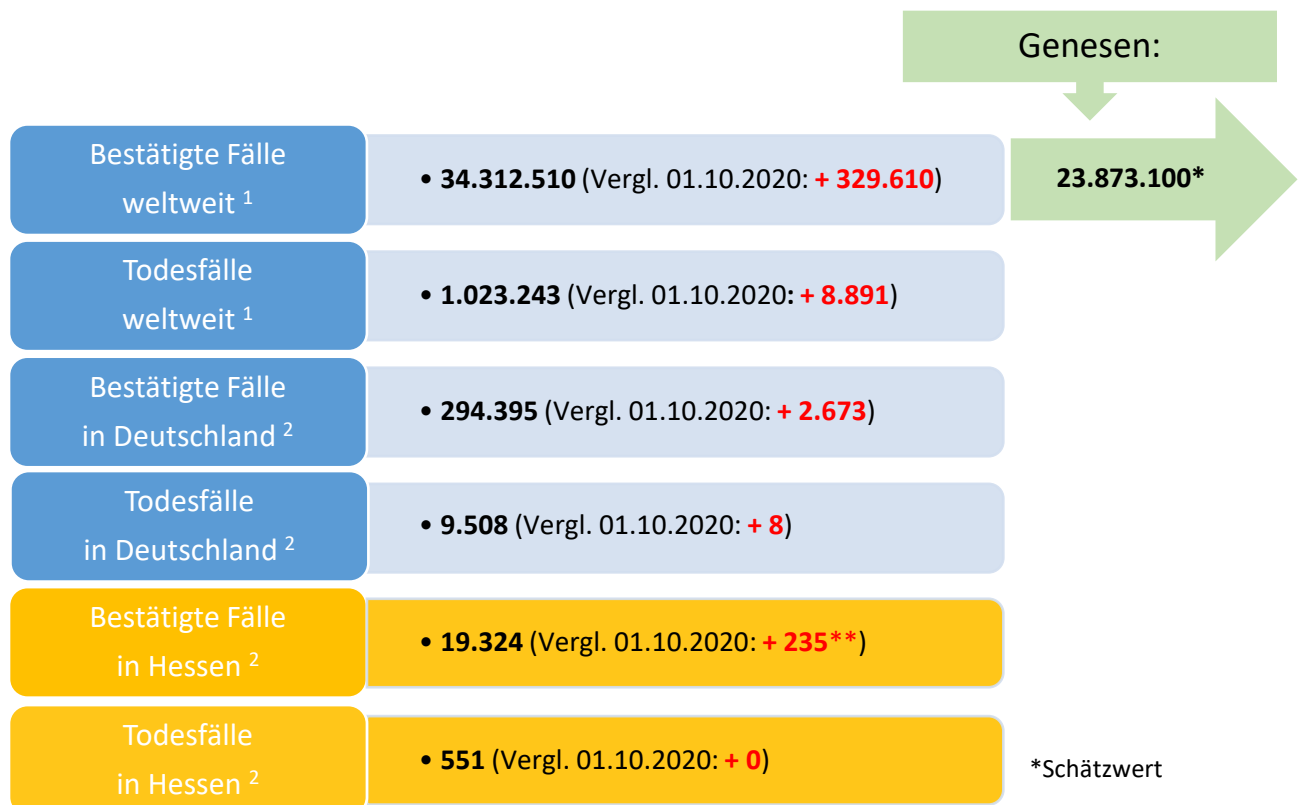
Genesen:

23.873.100*

Bestätigte Fälle weltweit $^1$

• **34.312.510** (Vergl. 01.10.2020: **+ 329.610**)

Todesfälle weltweit $^1$

• **1.023.243** (Vergl. 01.10.2020**: + 8.891**)

Bestätigte Fälle in Deutschland $^2$

• **294.395** (Vergl. 01.10.2020: **+ 2.673**)

Todesfälle in Deutschland $^2$

• **9.508** (Vergl. 01.10.2020: **+ 8**)

Bestätigte Fälle in Hessen $^2$

• **19.324** (Vergl. 01.10.2020: **+ 235****)

Todesfälle in Hessen $^2$

• **551** (Vergl. 01.10.2020: **+ 0**)

*Schätzwert